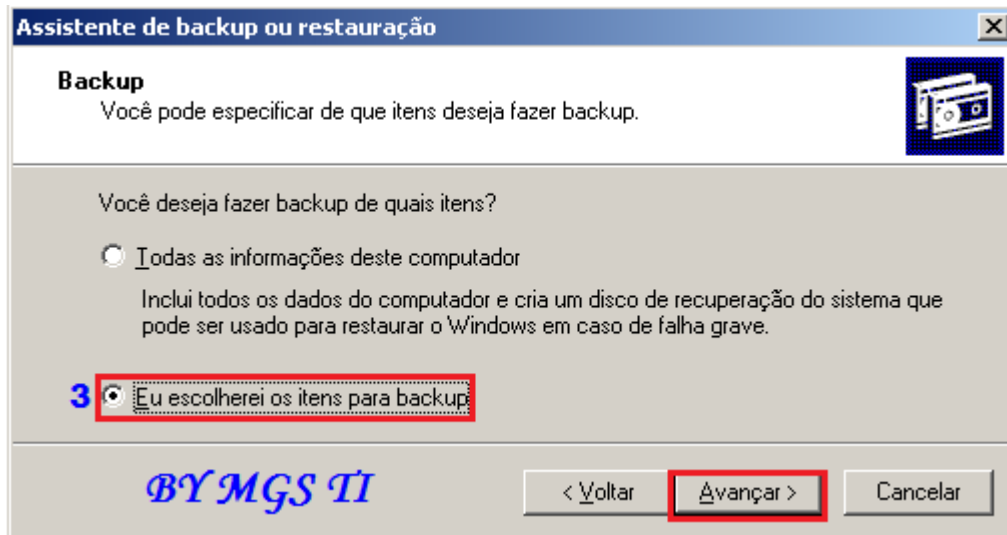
Assistente de backup ou restauração

Backup
Você pode especificar de que itens deseja fazer backup.

Você deseja fazer backup de quais itens?

Todas as informações deste computador

Inclui todos os dados do computador e cria um disco de recuperação do sistema que pode ser usado para restaurar o Windows em caso de falha grave.

3 Eu escolherei os itens para backup

BY MGS TI

< Voltar

Avançar >

Cancelar